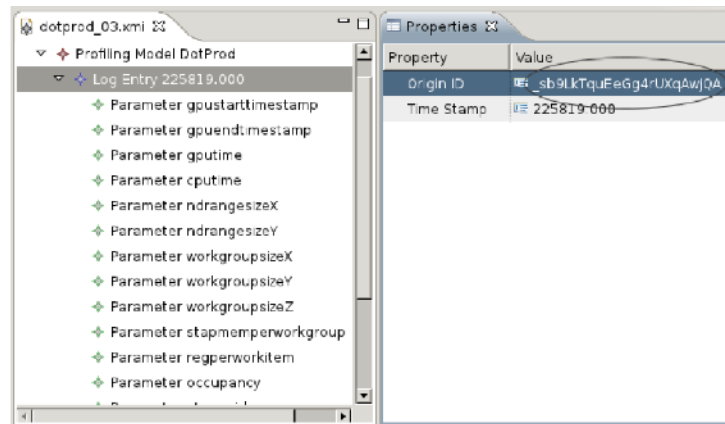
dotprod_03.xmi ☒

Profiling Model DotProd
Log Entry 225819.000
Parameter gpustarttimestamp
Parameter gpuendtimestamp
Parameter gputime
Parameter cputime
Parameter ndrangesizeX
Parameter ndrangesizeY
Parameter workgroupsizeX
Parameter workgroupsizeY
Parameter workgroupsizeZ
Parameter stapmemperworkgroup
Parameter regperworkitem
Parameter occupancy

Properties ☒

| Property | Value |
|---|---|
| Origin ID | _sb9LkTquEeGg4rUXqAwjQA |
| Time Stamp | 225819.000 |